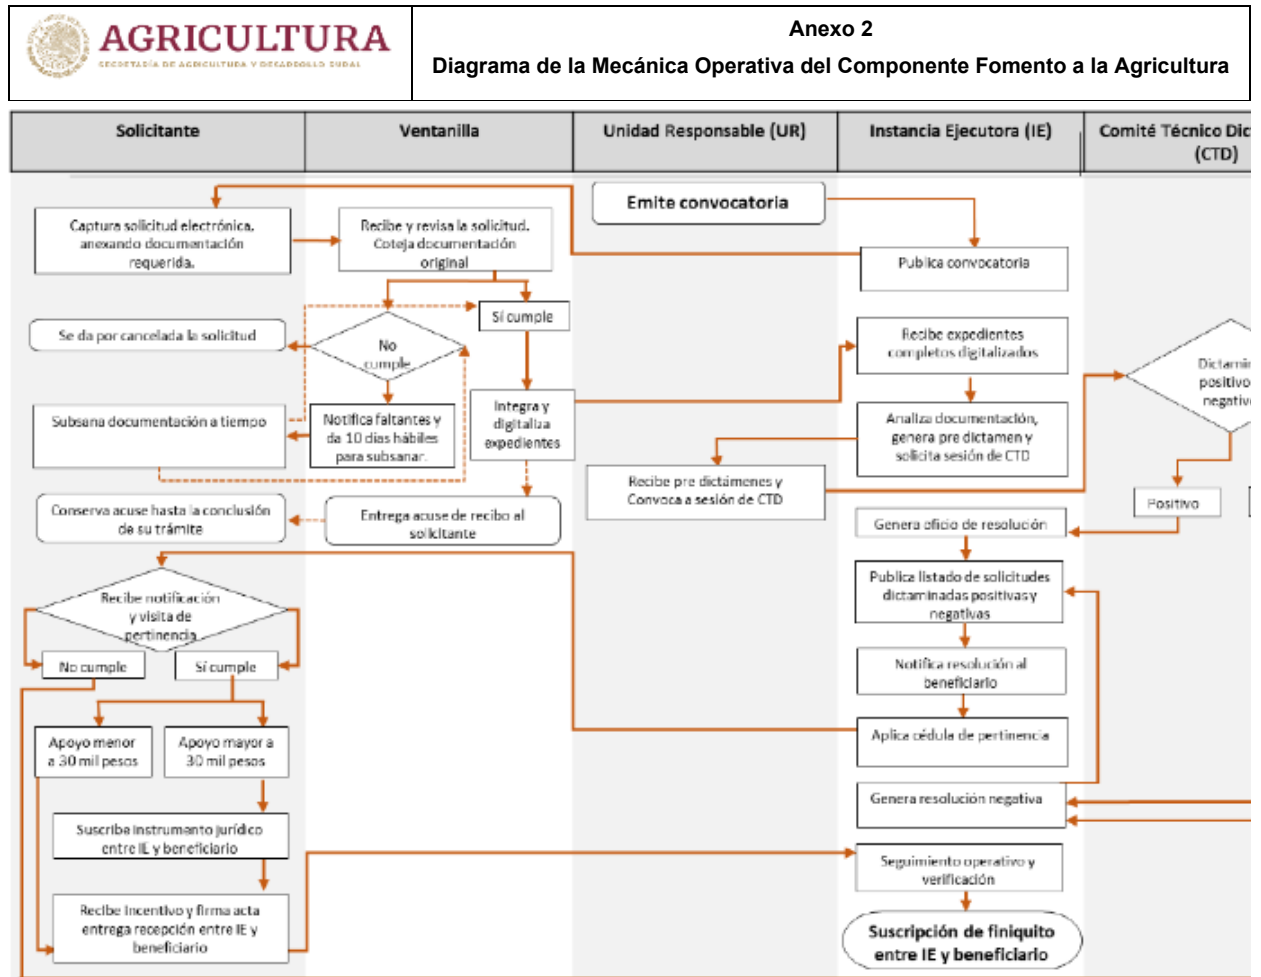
AGRICULTURA
SECRETARÍA DE AGRICULTURA Y DESARROLLO RURAL

Anexo 2
Diagrama de la Mecánica Operativa del Componente Fomento a la Agricultura

| Solicitante | Ventanilla | Unidad Responsable (UR) | Instancia Ejecutora (IE) | Comité Técnico Dic (CTD) |
|---|---|---|---|---|

Emite convocatoria

Captura solicitud electrónica, anexando documentación requerida.

Recibe y revisa la solicitud. Coteja documentación original

Publica convocatoria

Sí cumple

Se da por cancelada la solicitud

No cumple

Recibe expedientes completos digitalizados

Dictamin positivo negativ

Subsana documentación a tiempo

Notifica faltantes y da 10 días hábiles para subsanar.

Integra y digitaliza expedientes

Analiza documentación, genera pre dictamen y solicita sesión de CTD

Recibe pre dictámenes y Convoca a sesión de CTD

Positivo

Conserva acuse hasta la conclusión de su trámite

Entrega acuse de recibo al solicitante

Genera oficio de resolución

Recibe notificación y visita de pertinencia

Publica listado de solicitudes dictaminadas positivas y negativas

No cumple

Sí cumple

Notifica resolución al beneficiario

Apoyo menor a 30 mil pesos

Apoyo mayor a 30 mil pesos

Aplica cédula de pertinencia

Genera resolución negativa

Suscribe instrumento jurídico entre IE y beneficiario

Seguimiento operativo y verificación

Recibe incentivo y firma acta entrega recepción entre IE y beneficiario

Suscripción de finiquito entre IE y beneficiario